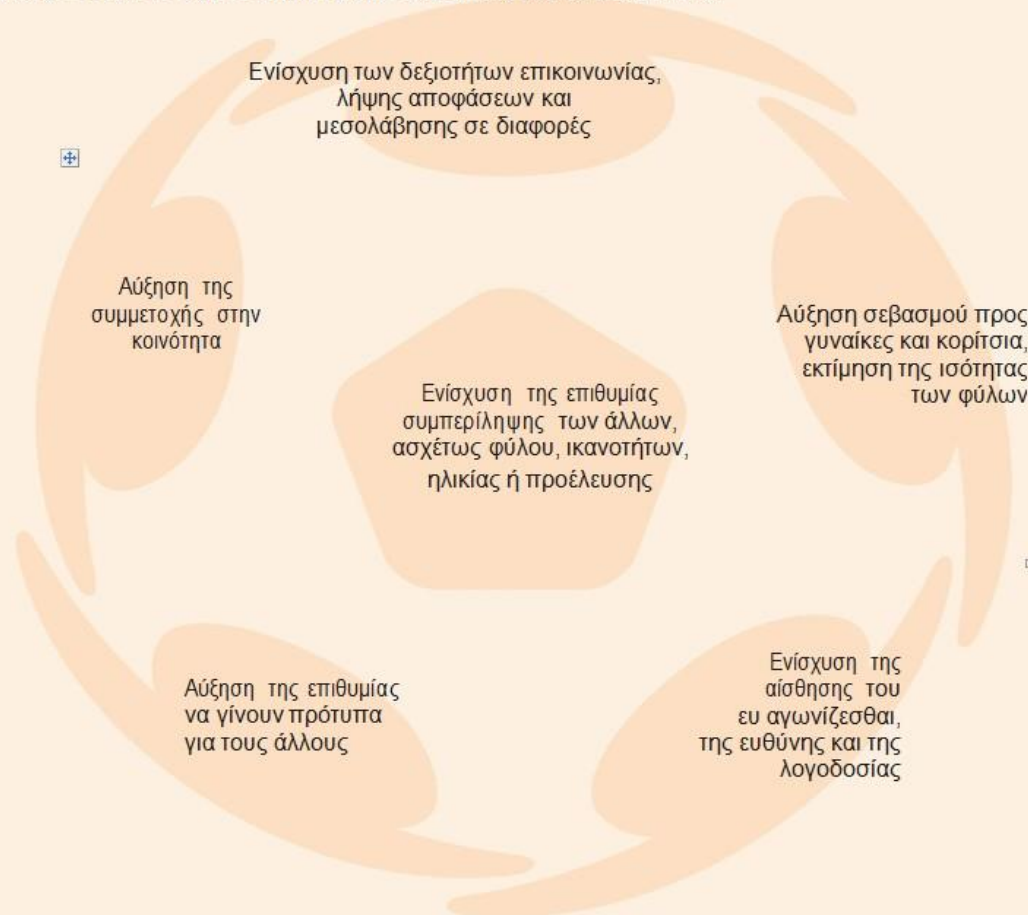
Ενίσχυση των δεξιοτήτων επικοινωνίας, λήψης αποφάσεων και μεσολάβησης σε διαφορές

Αύξηση της συμμετοχής στην κοινότητα

Αύξηση σεβασμού προς γυναίκες και κορίτσια, εκτίμηση της ισότητας των φύλων

Ενίσχυση της επιθυμίας συμπερίληψης των άλλων, ασχέτως φύλου, ικανοτήτων, ηλικίας ή προέλευσης

Αύξηση της επιθυμίας να γίνουν πρότυπα για τους άλλους

Ενίσχυση της αίσθησης του ευ αγωνίζεσθαι, της ευθύνης και της λογοδοσίας